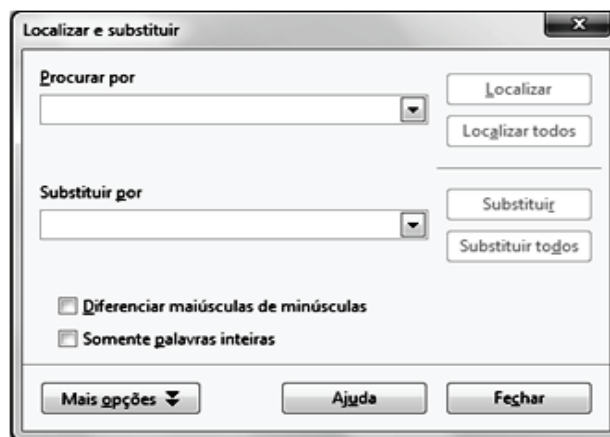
Localizar e substituir

Procurar por

Localizar

Localizar todos

Substituir por

Substituir

Substituir todos

Diferenciar maiúsculas de minúsculas

Somente palavras inteiras

Mais opções

Ajuda

Fechar